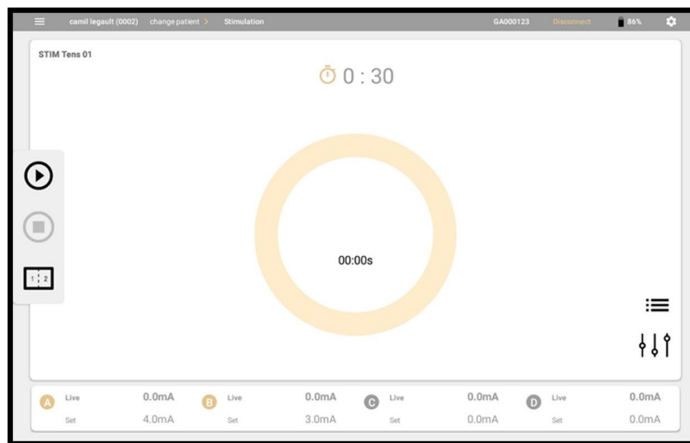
camil legault (0002) change patient > Stimulation GA000123 Disconnect 86%

STIM Tens 01

0 : 30

00:00s

| | | | | | | | | | | | |
|---|---|---|---|---|---|---|---|---|---|---|---|
| A | Live | 0.0mA | B | Live | 0.0mA | C | Live | 0.0mA | D | Live | 0.0mA |
| | Set | 4.0mA | | Set | 3.0mA | | Set | 0.0mA | | Set | 0.0mA |